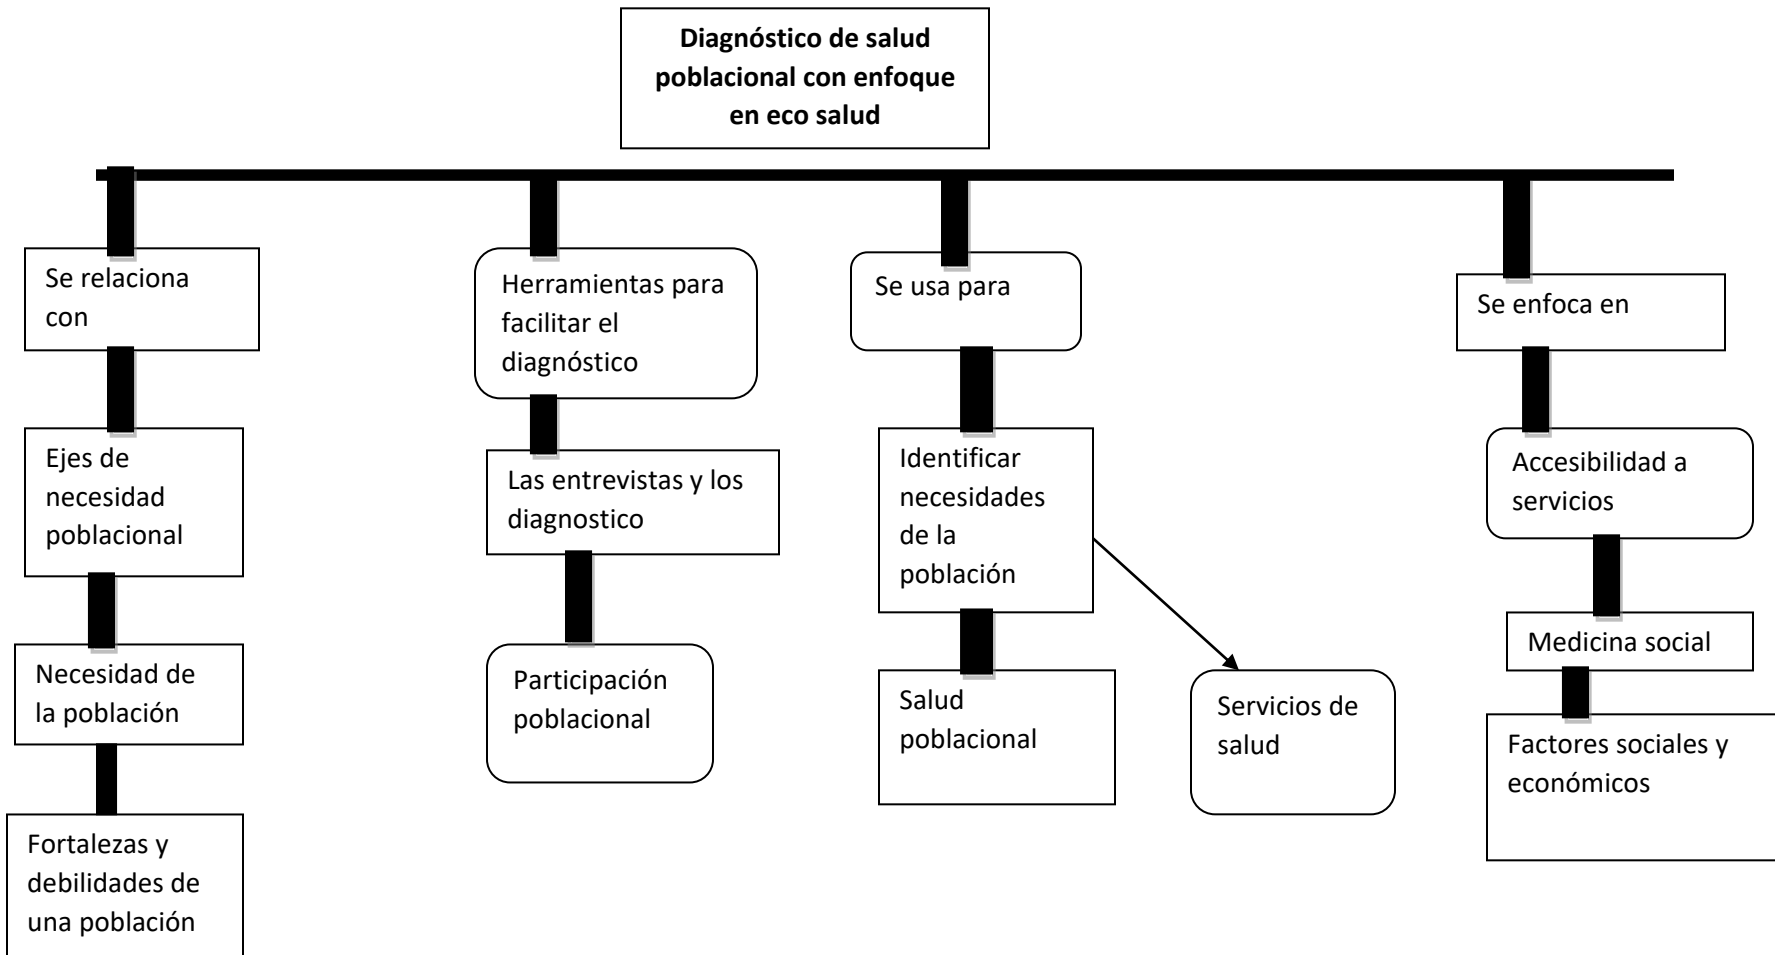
Diagnóstico de salud poblacional con enfoque en eco salud

Se relaciona con

Ejes de necesidad poblacional

Necesidad de la población

Fortalezas y debilidades de una población

Herramientas para facilitar el diagnóstico

Las entrevistas y los diagnostico

Participación poblacional

Se usa para

Identificar necesidades de la población

Salud poblacional

Servicios de salud

Se enfoca en

Accesibilidad a servicios

Medicina social

Factores sociales y económicos